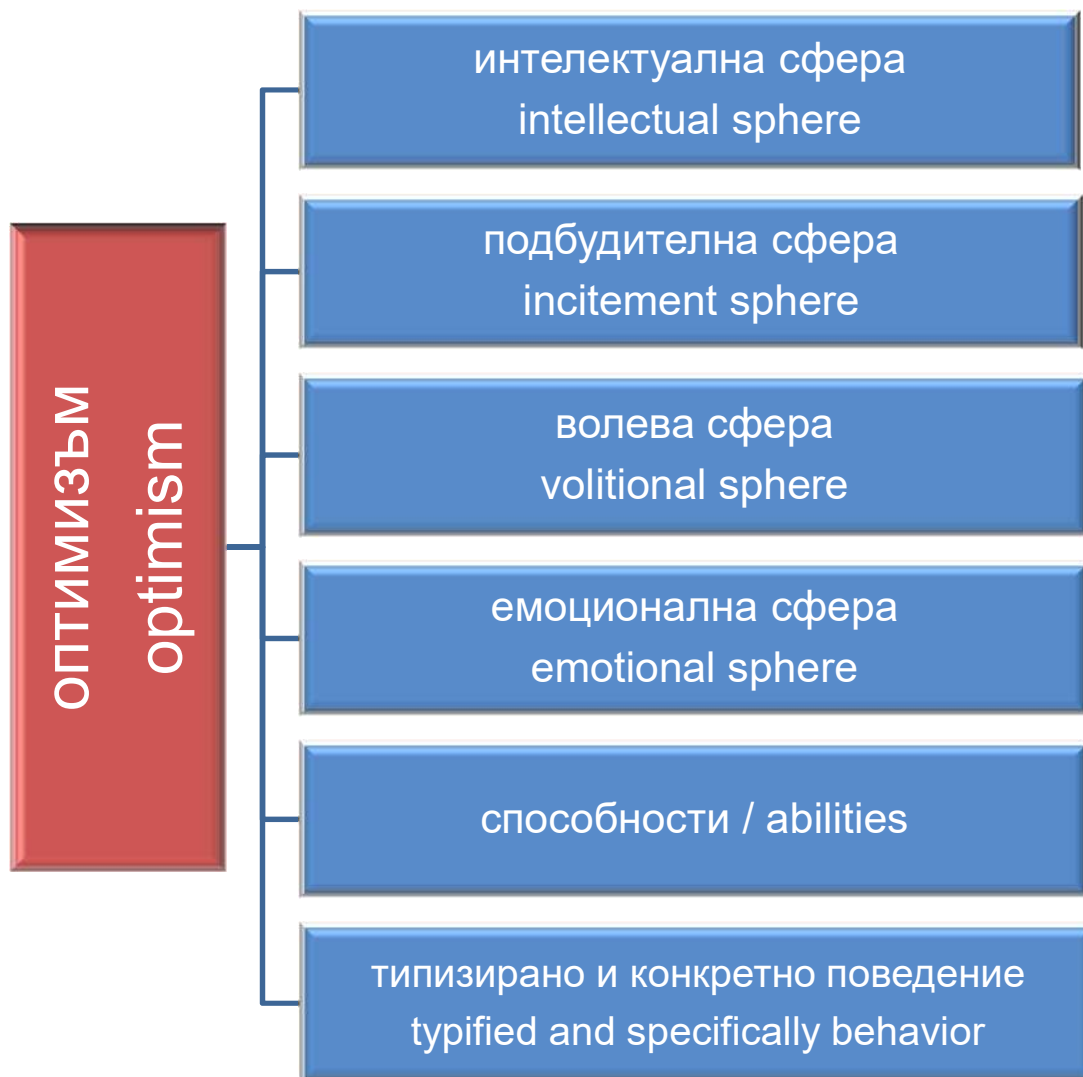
оптимизъм
optimism

интелектуална сфера
intellectual sphere

подбудителна сфера
incitement sphere

волева сфера
volitional sphere

емоционална сфера
emotional sphere

способности / abilities

типизирано и конкретно поведение
typified and specifically behavior